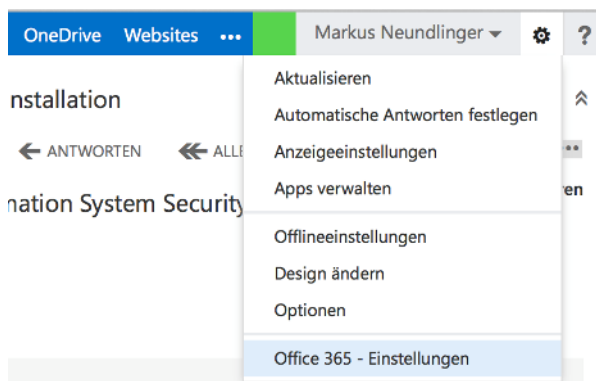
OneDrive Websites ••• Markus Neundlinger ▾ ?

nstallation

ANTWORTEN ALLE

nation System Security

ren

Aktualisieren
Automatische Antworten festlegen
Anzeigeeinstellungen
Apps verwalten
Offlineeinstellungen
Design ändern
Optionen
Office 365 - Einstellungen